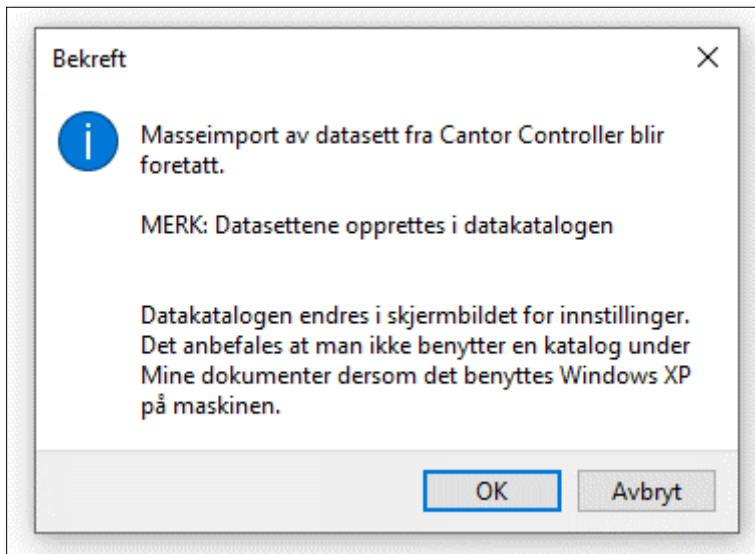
Bekreft

X

Masseimport av datasett fra Cantor Controller blir foretatt.

MERK: Datasettene opprettes i datakatalogen

Datakatalogen endres i skjermbildet for innstillinger. Det anbefales at man ikke benytter en katalog under Mine dokumenter dersom det benyttes Windows XP på maskinen.

OK

Avbryt